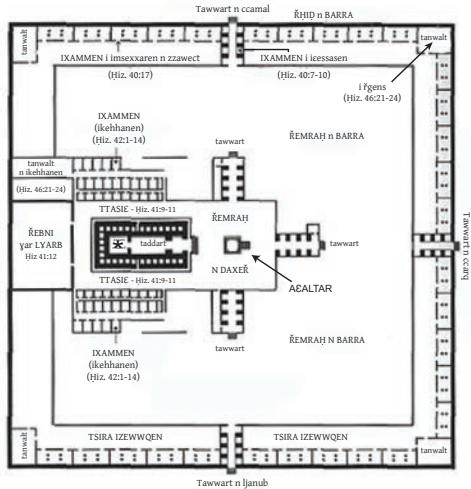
Tawwart n ccamal

ŘḤID n BARRA

tanwalt

IXAMMEN i imsexxaren n zzawect (Ḥiz. 40:17)

IXAMMEN i icessasen (Ḥiz. 40:7-10)

tanwalt

i řgens (Ḥiz. 46:21-24)

IXAMMEN (ikehhanen) (Ḥiz. 42:1-14)

tawwart

ŘEMRAḤ n BARRA

tanwalt n ikehhanen

(Ḥiz. 46:21-24)

ŘEBNI ɣar LYARB Ḥiz 41:12

TTASIE - Ḥiz. 41:9-11

ŘEMRAḤ

taddart

N DAXEŘ

tawwart

AEALTAR

TTASIE - Ḥiz. 41:9-11

Tawwart n ccarq

ŘEMRAḤ n BARRA

tawwart

IXAMMEN (ikehhanen) (Ḥiz. 42:1-14)

tanwalt

TSIRA IZEWWQEN

TSIRA IZEWWQEN

tanwalt

Tawwart n ljanub